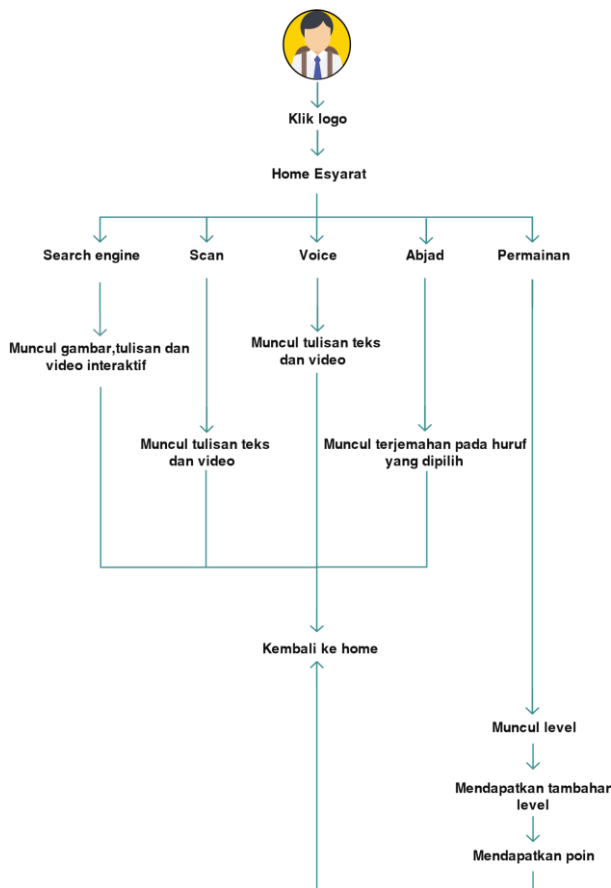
Klik logo

Home Esyarat

Search engine

Scan

Voice

Abjad

Permainan

Muncul gambar,tulisan dan video interaktif

Muncul tulisan teks dan video

Muncul tulisan teks dan video

Muncul terjemahan pada huruf yang dipilih

Kembali ke home

Muncul level

Mendapatkan tambahan level

Mendapatkan poin